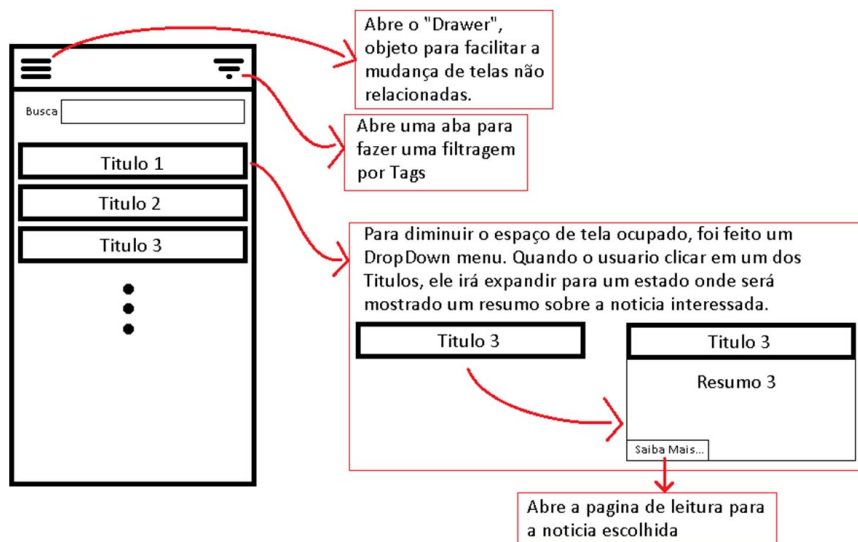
Busca

Titulo 1

Titulo 2

Titulo 3

Abre o "Drawer", objeto para facilitar a mudança de telas não relacionadas.

Abre uma aba para fazer uma filtragem por Tags

Para diminuir o espaço de tela ocupado, foi feito um DropDown menu. Quando o usuario clicar em um dos Titulos, ele irá expandir para um estado onde será mostrado um resumo sobre a noticia interessada.

Titulo 3

Titulo 3

Resumo 3

Saiba Mais...

Abre a pagina de leitura para a noticia escolhida